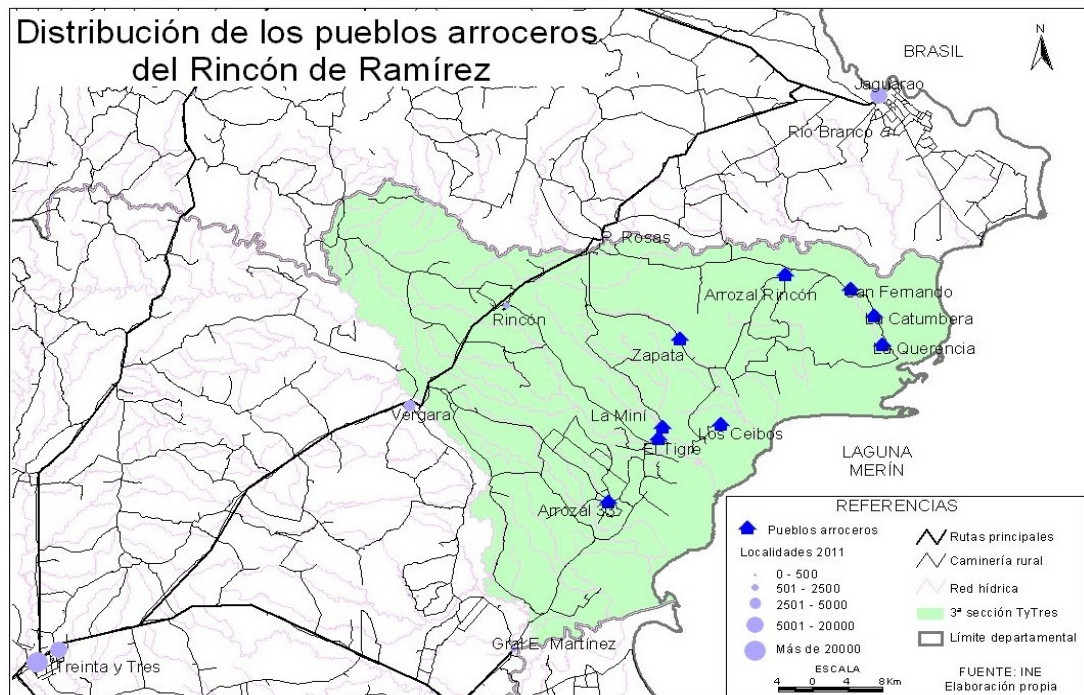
Distribución de los pueblos arroceros del Rincón de Ramírez

N

BRASIL

Jaguarao

Rio Branco

P. Rosas

Arrozal Rincón

San Fernando

La Catumbera

La Querencia

Rincón

Zapata

Vergara

La Miní

Los Ceibos

El Tigre

LAGUNA MERÍN

Arrozal 33

Gral E. Martínez

Treinta y Tres

REFERENCIAS

Pueblos arroceros

Localidades 2011

0 - 500

501 - 2500

2501 - 5000

5001 - 20000

Más de 20000

Rutas principales

Caminería rural

Red hídrica

3ª sección TyTres

Límite departamental

ESCALA

4 0 4 8 Km

FUENTE: INE
Elaboración propia